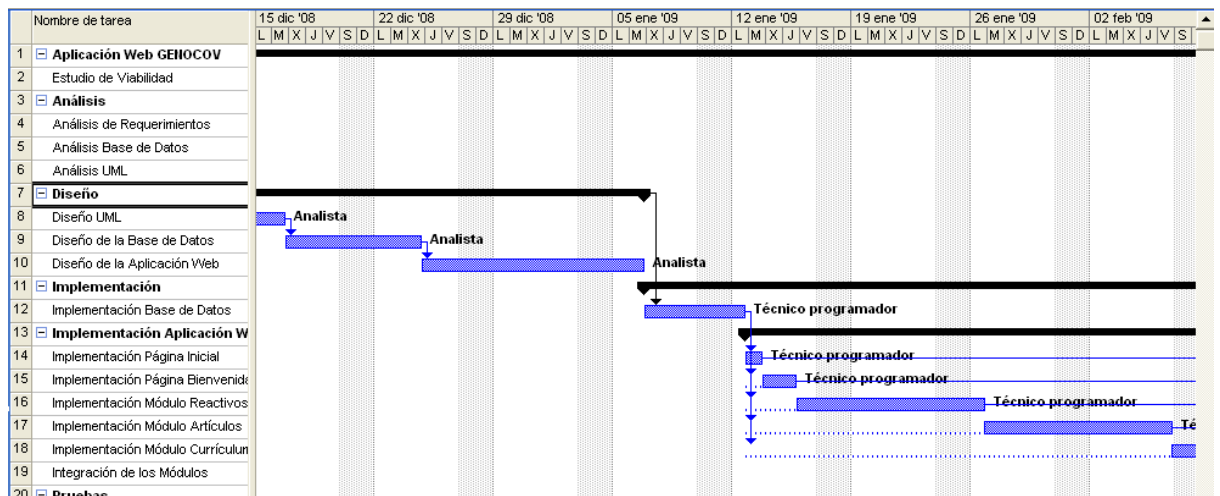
| | Nombre de tarea |
|---|---|
| 1 | ⊟ Aplicación Web GENOCOV |
| 2 | Estudio de Viabilidad |
| 3 | ⊟ Análisis |
| 4 | Análisis de Requerimientos |
| 5 | Análisis Base de Datos |
| 6 | Análisis UML |
| 7 | ⊟ Diseño |
| 8 | Diseño UML |
| 9 | Diseño de la Base de Datos |
| 10 | Diseño de la Aplicación Web |
| 11 | ⊟ Implementación |
| 12 | Implementación Base de Datos |
| 13 | ⊟ Implementación Aplicación W |
| 14 | Implementación Página Inicial |
| 15 | Implementación Página Bienvenida |
| 16 | Implementación Módulo Reactivos |
| 17 | Implementación Módulo Artículos |
| 18 | Implementación Módulo Currículum |
| 19 | Integración de los Módulos |
| 20 | ⊟ Pruebas |

15 dic '08 | 22 dic '08 | 29 dic '08 | 05 ene '09 | 12 ene '09 | 19 ene '09 | 26 ene '09 | 02 feb '09

L M X J V S D L M X J V S D L M X J V S D L M X J V S D L M X J V S D L M X J V S D L M X J V S D L M X J V S

Analista
Analista
Analista
Técnico programador
Técnico programador
Técnico programador
Técnico programador
Té